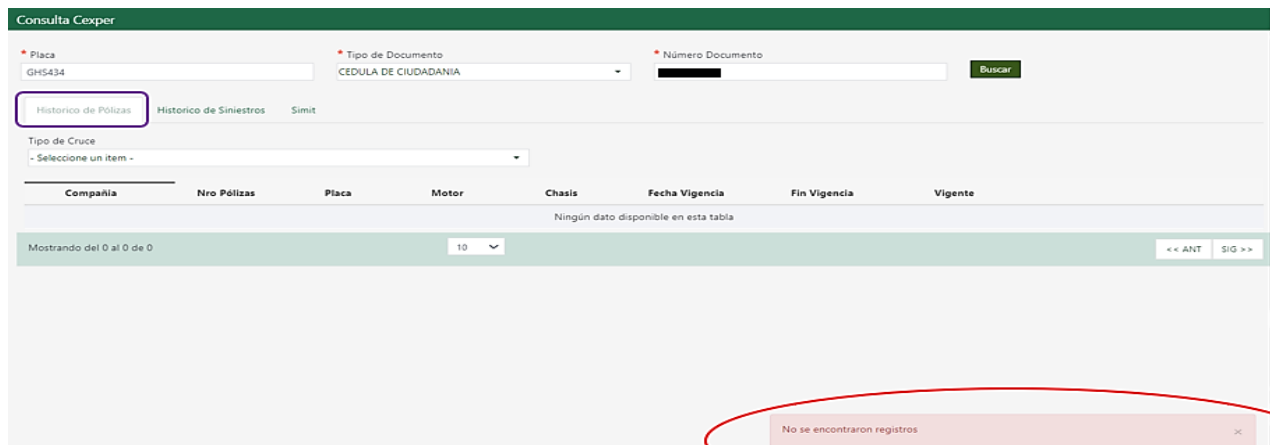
Consulta Cexper

* Placa
GHS434

* Tipo de Documento
CEDULA DE CIUDADANIA

* Número Documento

Buscar

Historico de Pólizas
Historico de Siniestros
Simit

Tipo de Cruce
- Seleccione un item -

| Compañia | Nro Pólizas | Placa | Motor | Chasis | Fecha Vigencia | Fin Vigencia | Vigente |
|---|---|---|---|---|---|---|---|
| Ningún dato disponible en esta tabla | | | | | | | |

Mostrando del 0 al 0 de 0
10
<< ANT
SIG >>

No se encontraron registros
×